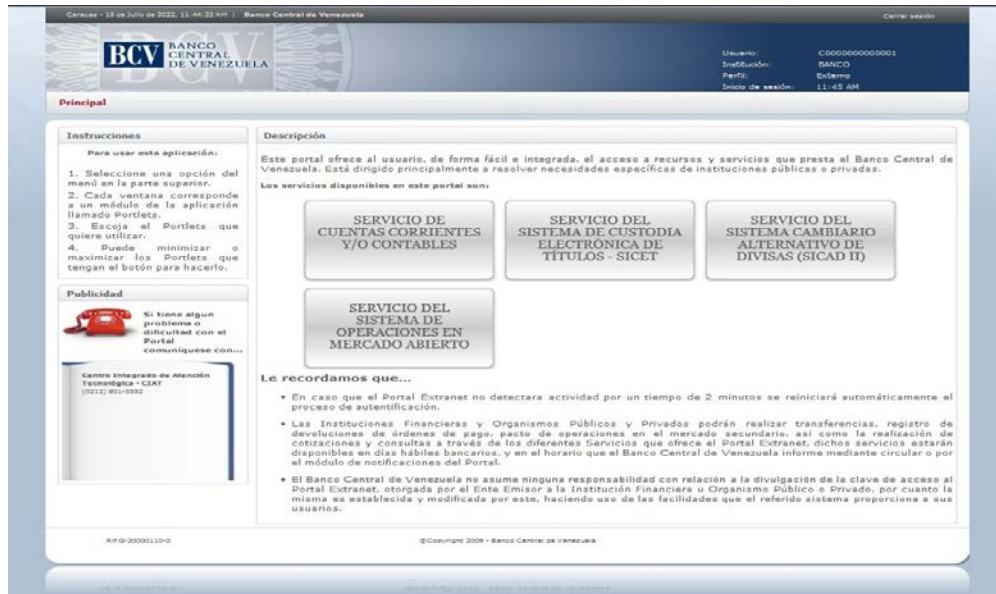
Caracas - 13 de Julio de 2022, 11:44:22 AM | Banco Central de Venezuela

Cerrar sesión

BCV BANCO CENTRAL DE VENEZUELA

Usuario: C0000000000001
Institución: BANCO
Perfil: Externo
Inicio de sesión: 11:45 AM

Principal

Instrucciones

Para usar esta aplicación:

1. Seleccione una opción del menú en la parte superior.
2. Cada ventana corresponde a un módulo de la aplicación llamado Portlets.
3. Escoja el Portlets que quiere utilizar.
4. Puede minimizar o maximizar los Portlets que tengan el botón para hacerlo.

Publicidad

Si tiene algun problema o dificultad con el Portal comuniquese con...

Centro Integrado de Atención Tecnológica - CIAT
(0212) 801-3332

Descripción

Este portal ofrece al usuario, de forma fácil e integrada, el acceso a recursos y servicios que presta el Banco Central de Venezuela. Está dirigido principalmente a resolver necesidades específicas de instituciones públicas o privadas.

Los servicios disponibles en este portal son:

SERVICIO DE CUENTAS CORRIENTES Y/O CONTABLES

SERVICIO DEL SISTEMA DE CUSTODIA ELECTRÓNICA DE TÍTULOS - SICET

SERVICIO DEL SISTEMA CAMBIARIO ALTERNATIVO DE DIVISAS (SICAD II)

SERVICIO DEL SISTEMA DE OPERACIONES EN MERCADO ABIERTO

Le recordamos que...

• En caso que el Portal Extranet no detectara actividad por un tiempo de 2 minutos se reiniciará automáticamente el proceso de autentificación.

• Las Instituciones Financieras y Organismos Públicos y Privados podrán realizar transferencias, registro de devoluciones de órdenes de pago, pacto de operaciones en el mercado secundario, así como la realización de cotizaciones y consultas a través de los diferentes Servicios que ofrece el Portal Extranet, dichos servicios estarán disponibles en días hábiles bancarios, y en el horario que el Banco Central de Venezuela informe mediante circular o por el módulo de notificaciones del Portal.

• El Banco Central de Venezuela no asume ninguna responsabilidad con relación a la divulgación de la clave de acceso al Portal Extranet, otorgada por el Ente Emisor a la Institución Financiera u Organismo Público o Privado, por cuanto la misma es establecida y modificada por este, haciendo uso de las facilidades que el referido sistema proporciona a sus usuarios.

RIF G-20000110-0

©Copyright 2009 - Banco Central de Venezuela